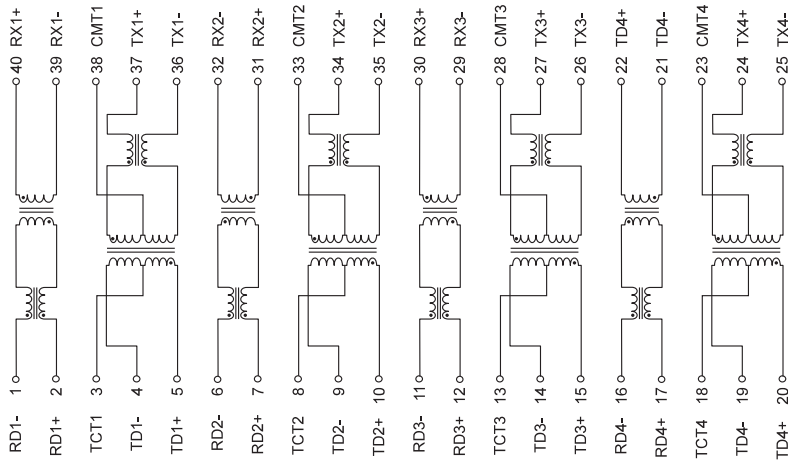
40 RX1+
39 RX1-
38 CMT1
37 TX1+
36 TX1-
32 RX2-
31 RX2+
33 CMT2
34 TX2+
35 TX2-
30 RX3+
29 RX3-
28 CMT3
27 TX3+
26 TX3-
22 TD4+
21 TD4-
23 CMT4
24 TX4+
25 TX4-

RD1- 1
RD1+ 2
TCT1 3
TD1- 4
TD1+ 5
RD2- 6
RD2+ 7
TCT2 8
TD2- 9
TD2+ 10
RD3- 11
RD3+ 12
TCT3 13
TD3- 14
TD3+ 15
RD4- 16
RD4+ 17
TCT4 18
TD4- 19
TD4+ 20